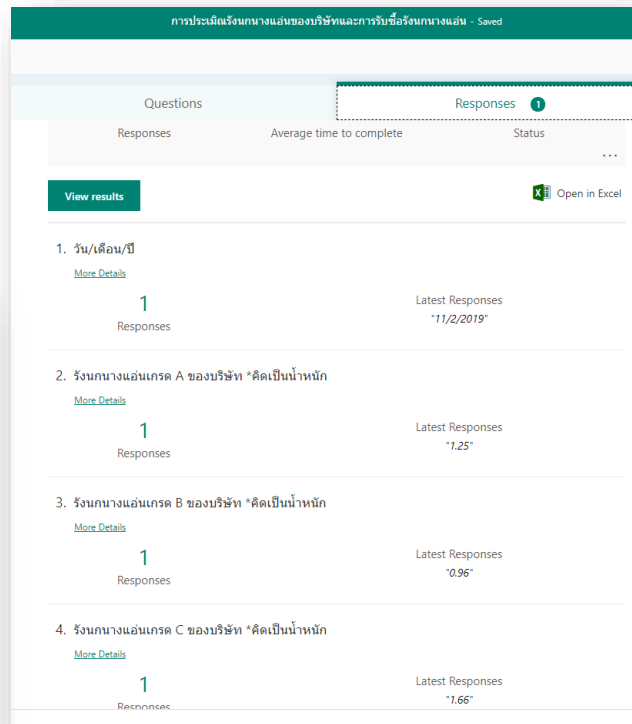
การประเมินรังนกนางแอ่นของบริษัทและการรับซื้อรังนกนางแอ่น - Saved

Questions

Responses 1

Responses

Average time to complete

Status

...

View results

Open in Excel

1. วัน/เดือน/ปี

More Details

1
Responses

Latest Responses
"11/2/2019"

2. รังนกนางแอ่นเกรด A ของบริษัท *คิดเป็นน้ำหนัก

More Details

1
Responses

Latest Responses
"1.25"

3. รังนกนางแอ่นเกรด B ของบริษัท *คิดเป็นน้ำหนัก

More Details

1
Responses

Latest Responses
"0.96"

4. รังนกนางแอ่นเกรด C ของบริษัท *คิดเป็นน้ำหนัก

More Details

1
Responses

Latest Responses
"1.66"